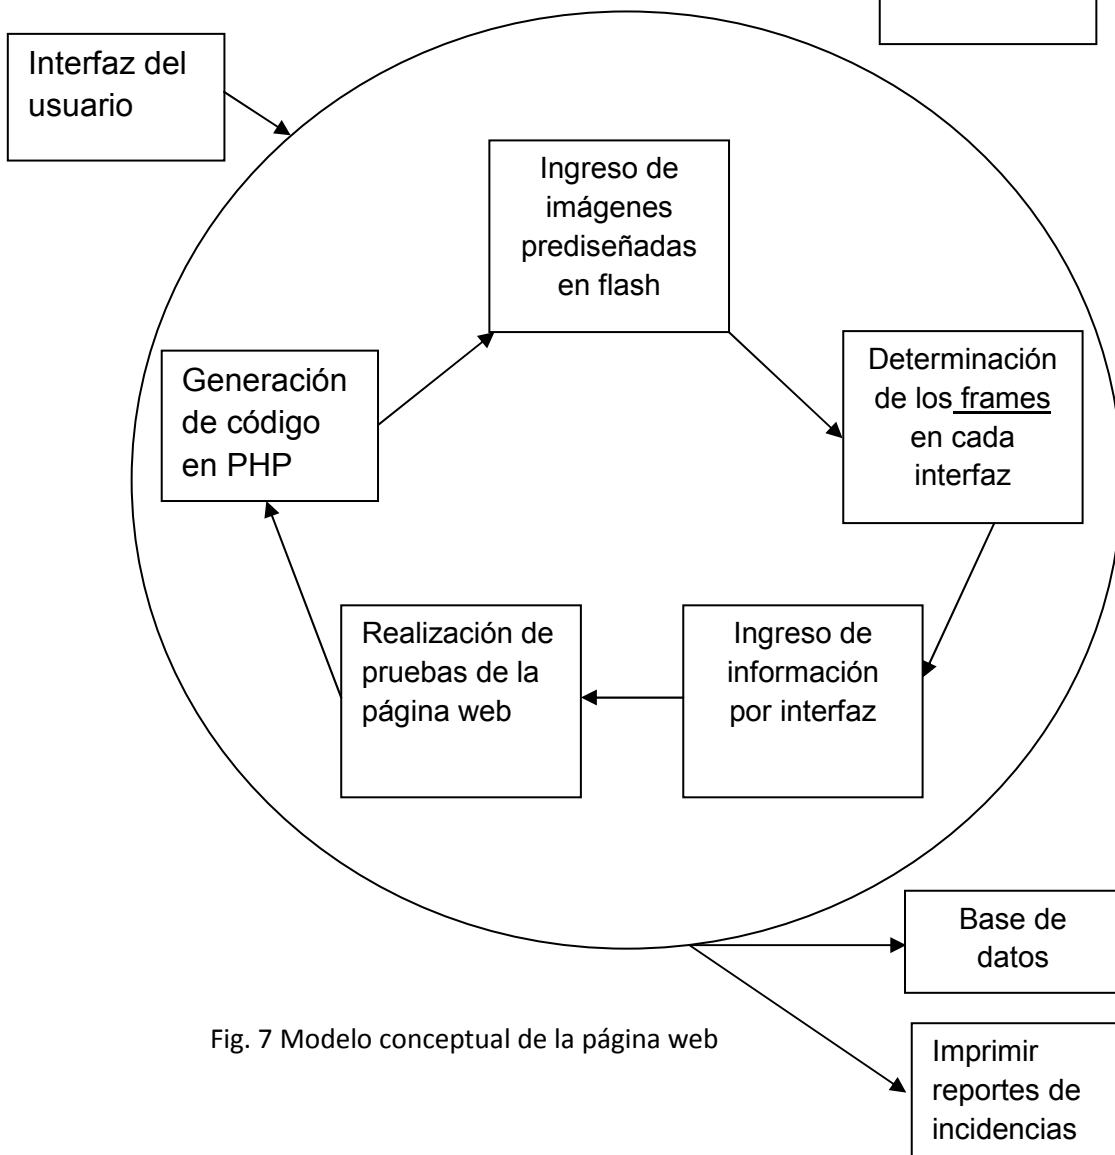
Interfaz del usuario

Ingreso de imágenes prediseñadas en flash

Determinación de los frames en cada interfaz

Generación de código en PHP

Realización de pruebas de la página web

Ingreso de información por interfaz

Base de datos

Fig. 7 Modelo conceptual de la página web

Imprimir reportes de incidencias